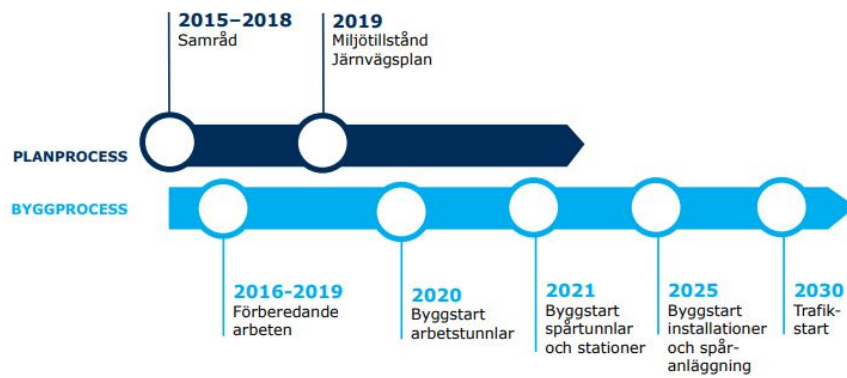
2015–2018
Samråd

2019
Miljötillstånd
Järnvägsplan

PLANPROCESS

BYGGPROCESS

2016-2019
Förberedande arbeten

2020
Byggstart arbetstunnlar

2021
Byggstart spårtunnlar och stationer

2025
Byggstart installationer och spåranläggning

2030
Trafikstart